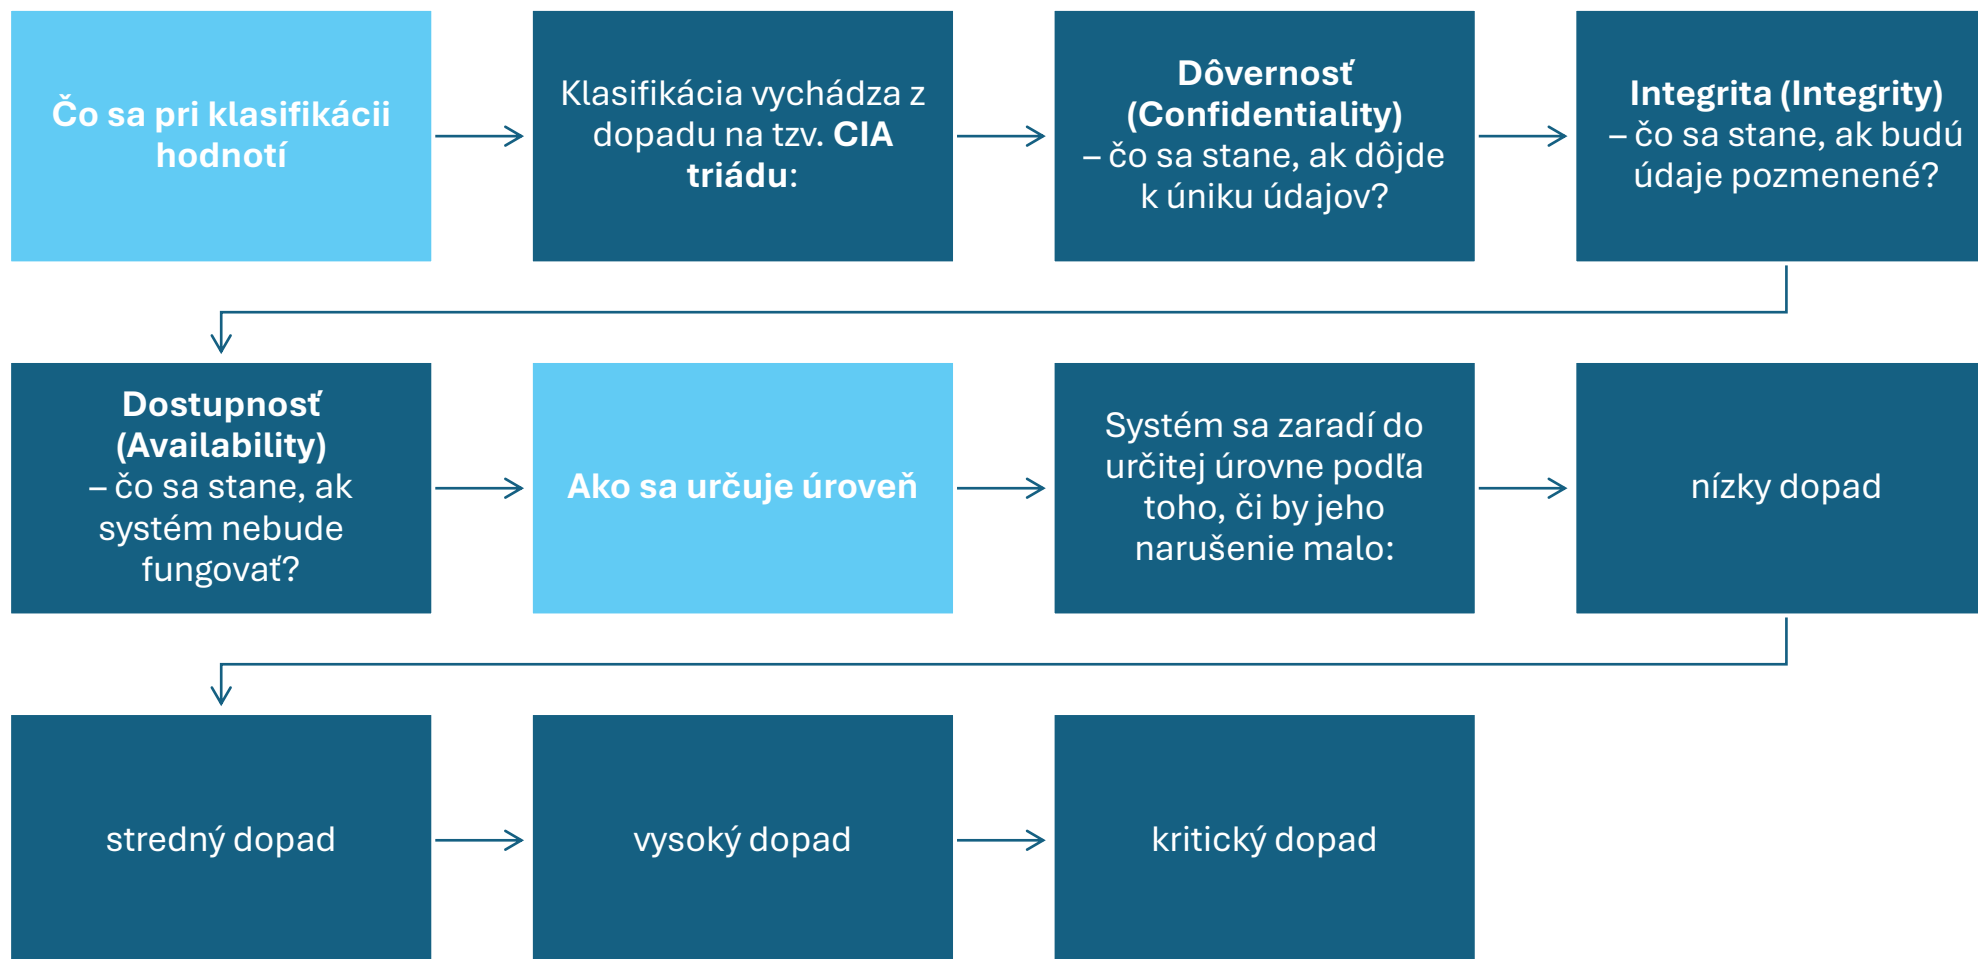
Čo sa pri klasifikácii hodnotí

Klasifikácia vychádza z dopadu na tzv. **CIA triádu**:

**Dôvernosť (Confidentiality)**
– čo sa stane, ak dôjde k úniku údajov?

**Integrita (Integrity)**
– čo sa stane, ak budú údaje pozmenené?

**Dostupnosť (Availability)**
– čo sa stane, ak systém nebude fungovať?

Ako sa určuje úroveň

Systém sa zaradí do určitej úrovne podľa toho, či by jeho narušenie malo:

nízky dopad

stredný dopad

vysoký dopad

kritický dopad